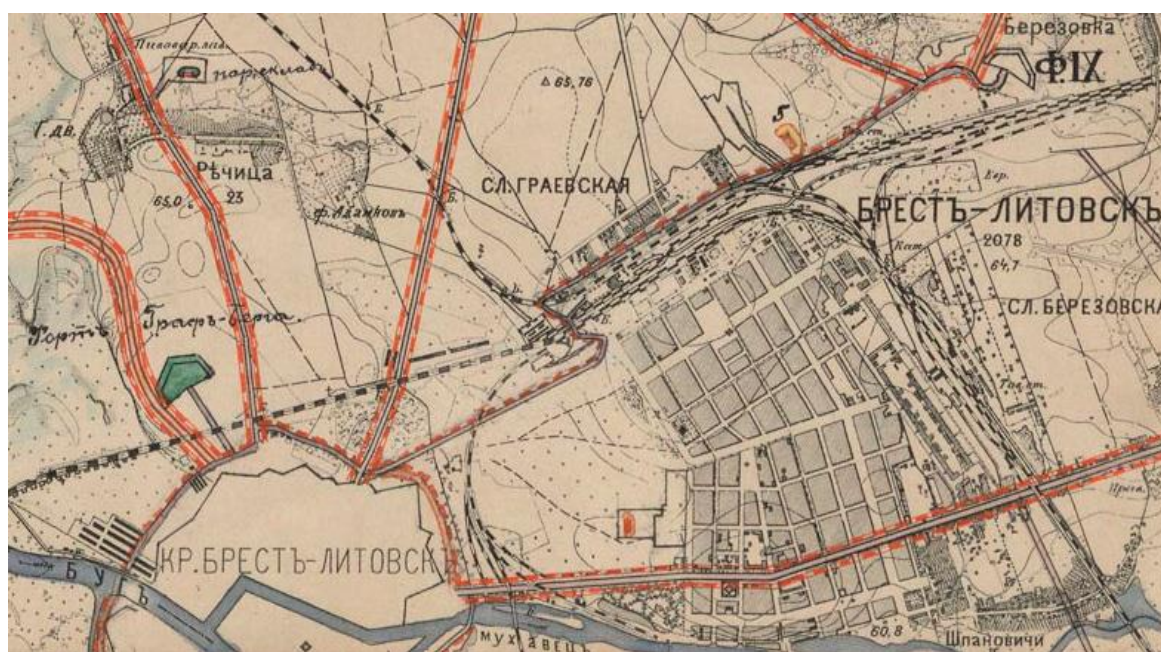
Березовка
Ф.IX
Пивовар.зав.
д. кирпич. заводъ
Г.ДВ.
Рѣчица
23
65,0
ф.Адамковъ
Δ 65,76
5
СЛ.ГРАЕВСКАЯ
Б.
БРЕСТЪ-ЛИТОВСКЪ
2078
64,7
СЛ.БЕРЕЗОВСКАЯ
Фортъ Графъ-берга
КР.БРЕСТЪ-ЛИТОВСКЪ
Б У Г Ъ
МУХАВЕЦЪ
60,8
Шпановичи